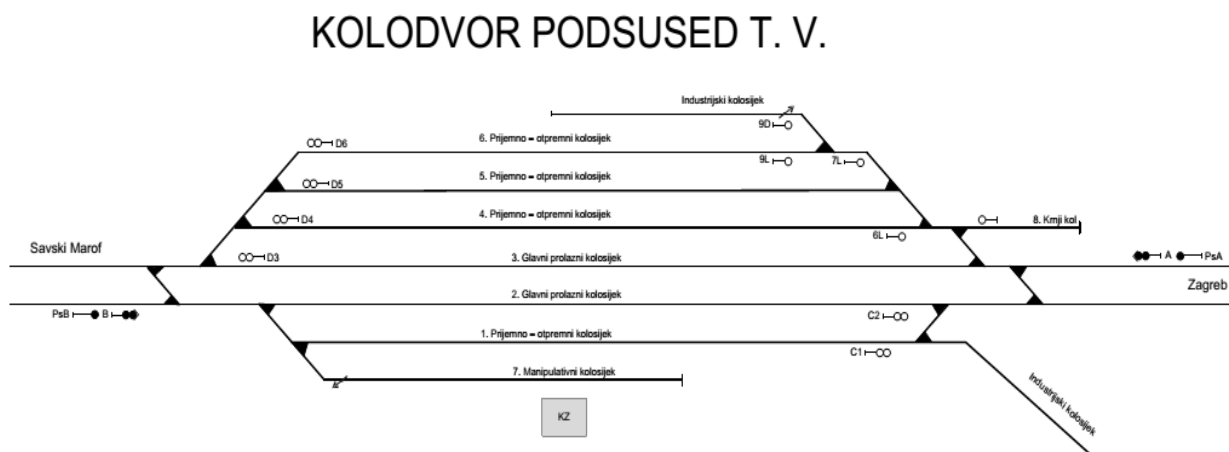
KOLODVOR PODSUSED T. V.

Industrijski kolosijek

9D

6. Prijemno – otpremni kolosijek

D6

9L

7L

5. Prijemno – otpremni kolosijek

D5

4. Prijemno – otpremni kolosijek

D4

8. Krnji kol

6L

Savski Marof

D3

3. Glavni prolazni kolosijek

A

PsA

Zagreb

2. Glavni prolazni kolosijek

PsB

B

C2

1. Prijemno – otpremni kolosijek

C1

7. Manipulativni kolosijek

Industrijski kolosijek

KZ